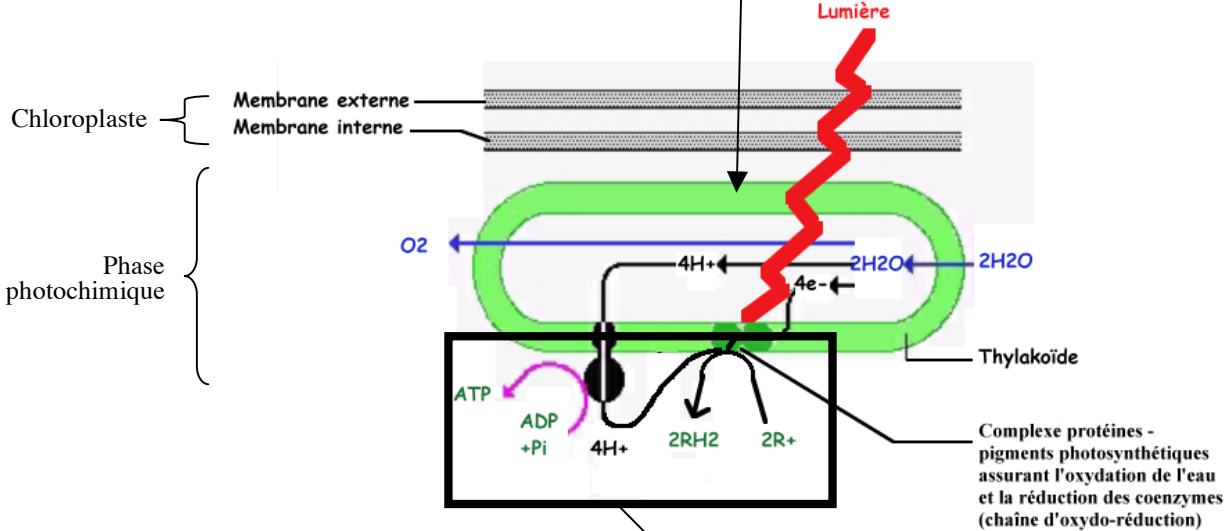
Lumière

Chloroplaste

Membrane externe

Membrane interne

Phase photochimique

O2

4H+

2H2O

2H2O

4e-

Thylakoïde

ATP

ADP +Pi

4H+

2RH2

2R+

Complexe protéines - pigments photosynthétiques assurant l'oxydation de l'eau et la réduction des coenzymes (chaîne d'oxydo-réduction)